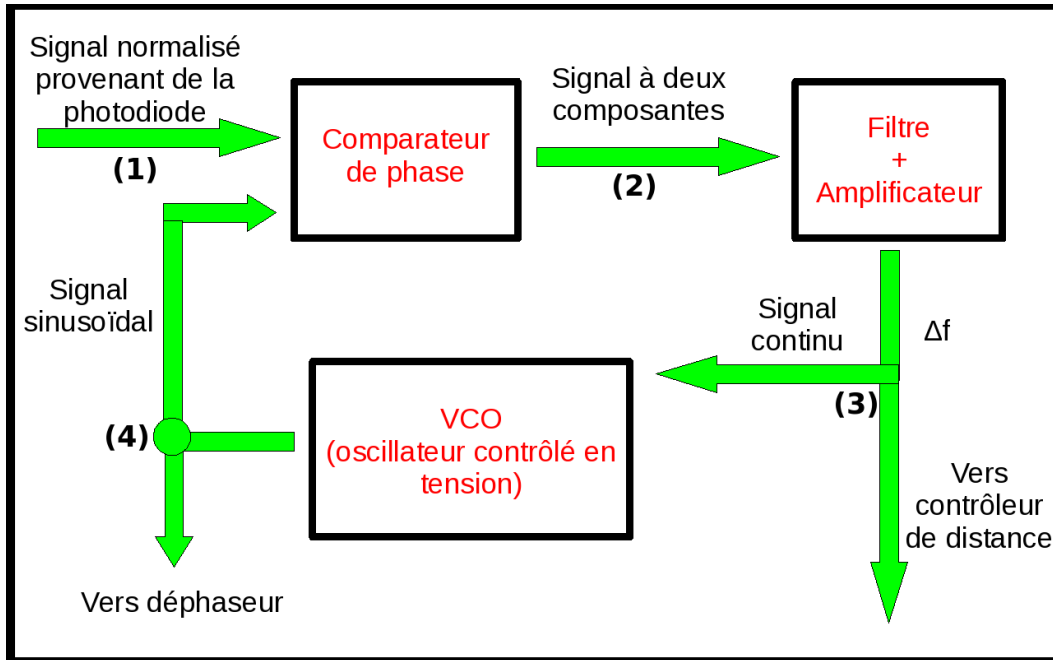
Signal normalisé provenant de la photodiode

(1)

Comparateur de phase

Signal à deux composantes

(2)

Filtre
+
Amplificateur

Signal sinusoïdal

Signal continu

Δf

(3)

(4)

VCO
(oscillateur contrôlé en tension)

Vers contrôleur de distance

Vers déphaseur